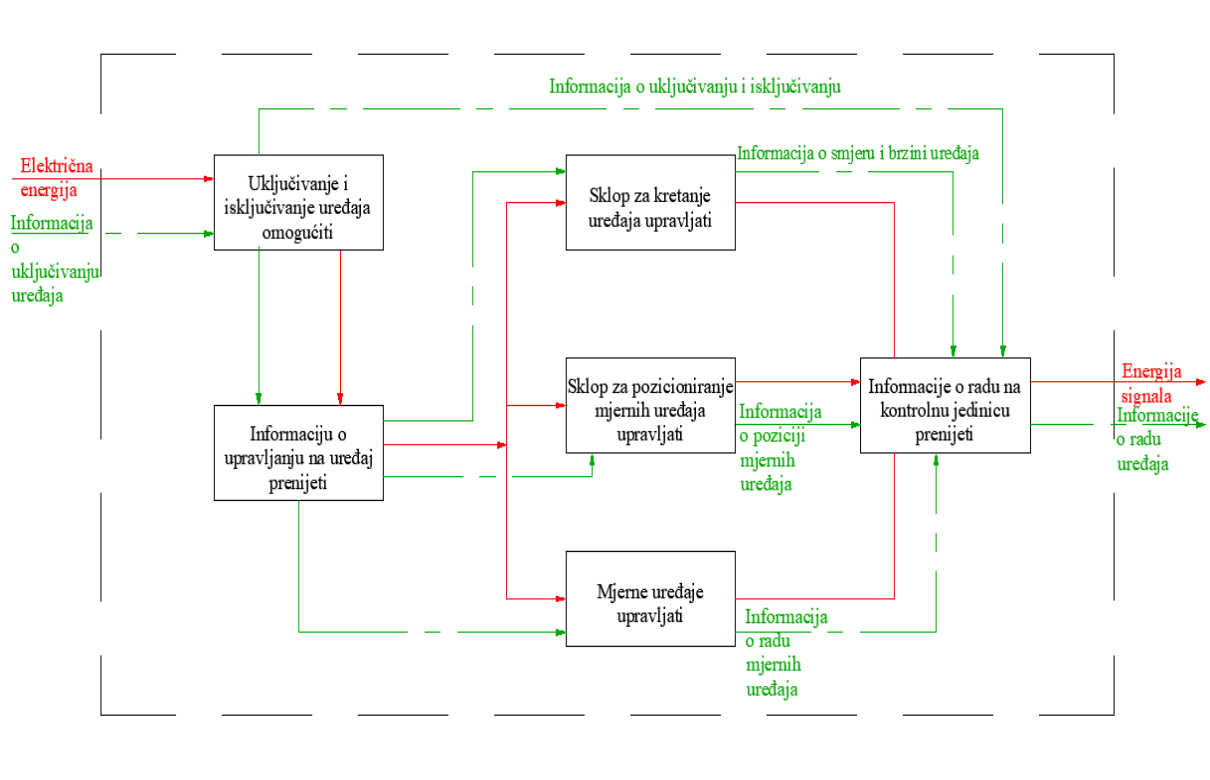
Informacija o uključivanju i isključivanju

Električna energija

Informacija o uključivanju uređaja

Uključivanje i isključivanje uređaja omogućiti

Informacija o smjeru i brzini uređaja

Sklop za kretanje uređaja upravljati

Sklop za pozicioniranje mjernih uređaja upravljati

Informacija o poziciji mjernih uređaja

Informacije o radu na kontrolnu jedinicu prenijeti

Energija signala

Informacije o radu uređaja

Informaciju o upravljanju na uređaj prenijeti

Mjerne uređaje upravljati

Informacija o radu mjernih uređaja